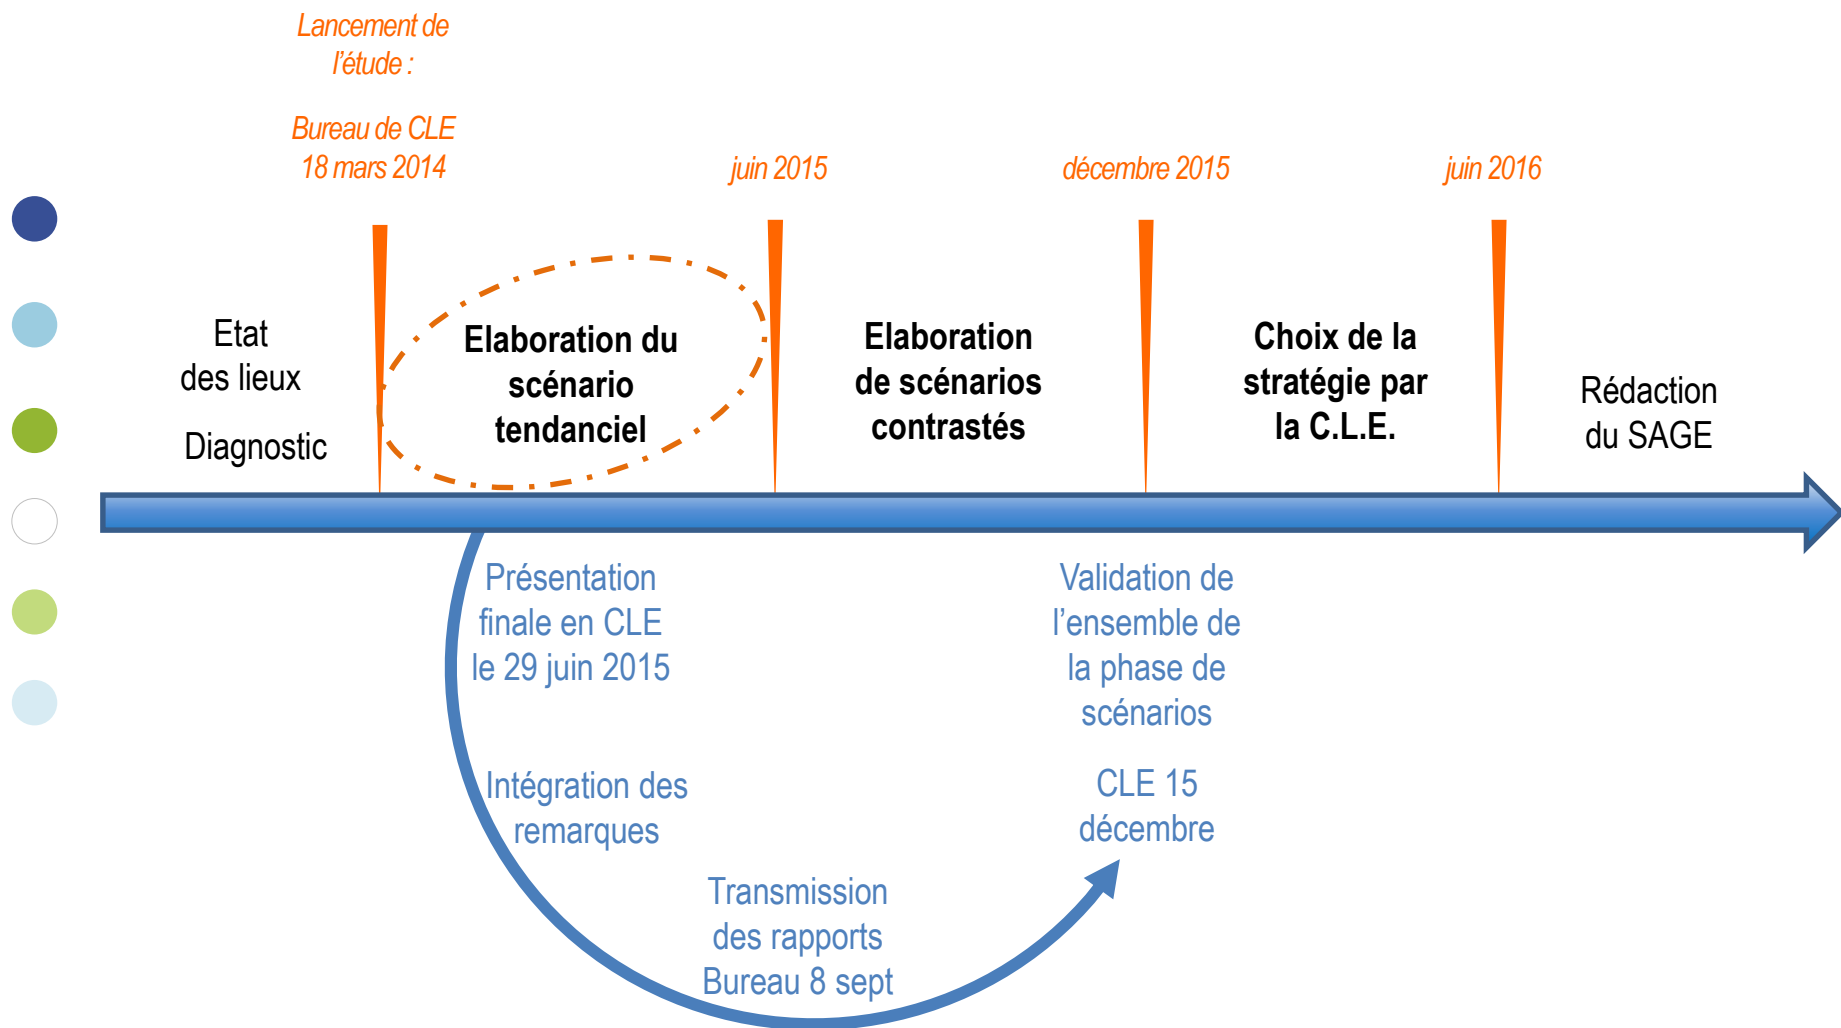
Lancement de l'étude :

Bureau de CLE 18 mars 2014

juin 2015

décembre 2015

juin 2016

Etat des lieux

Diagnostic

Elaboration du scénario tendanciel

Elaboration de scénarios contrastés

Choix de la stratégie par la C.L.E.

Rédaction du SAGE

Présentation finale en CLE le 29 juin 2015

Intégration des remarques

Transmission des rapports Bureau 8 sept

Validation de l'ensemble de la phase de scénarios

CLE 15 décembre